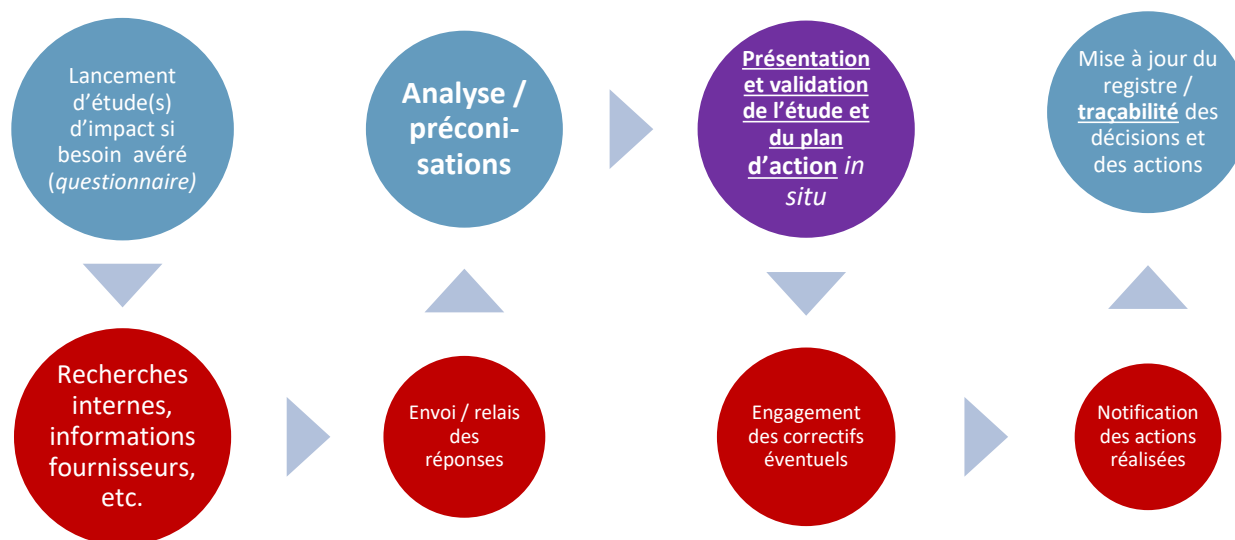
Lancement d’étude(s) d’impact si besoin avéré (questionnaire)

Recherches internes, informations fournisseurs, etc.

Envoi / relais des réponses

Analyse / préconisations

Présentation et validation de l’étude et du plan d’action in situ

Engagement des correctifs éventuels

Notification des actions réalisées

Mise à jour du registre / traçabilité des décisions et des actions